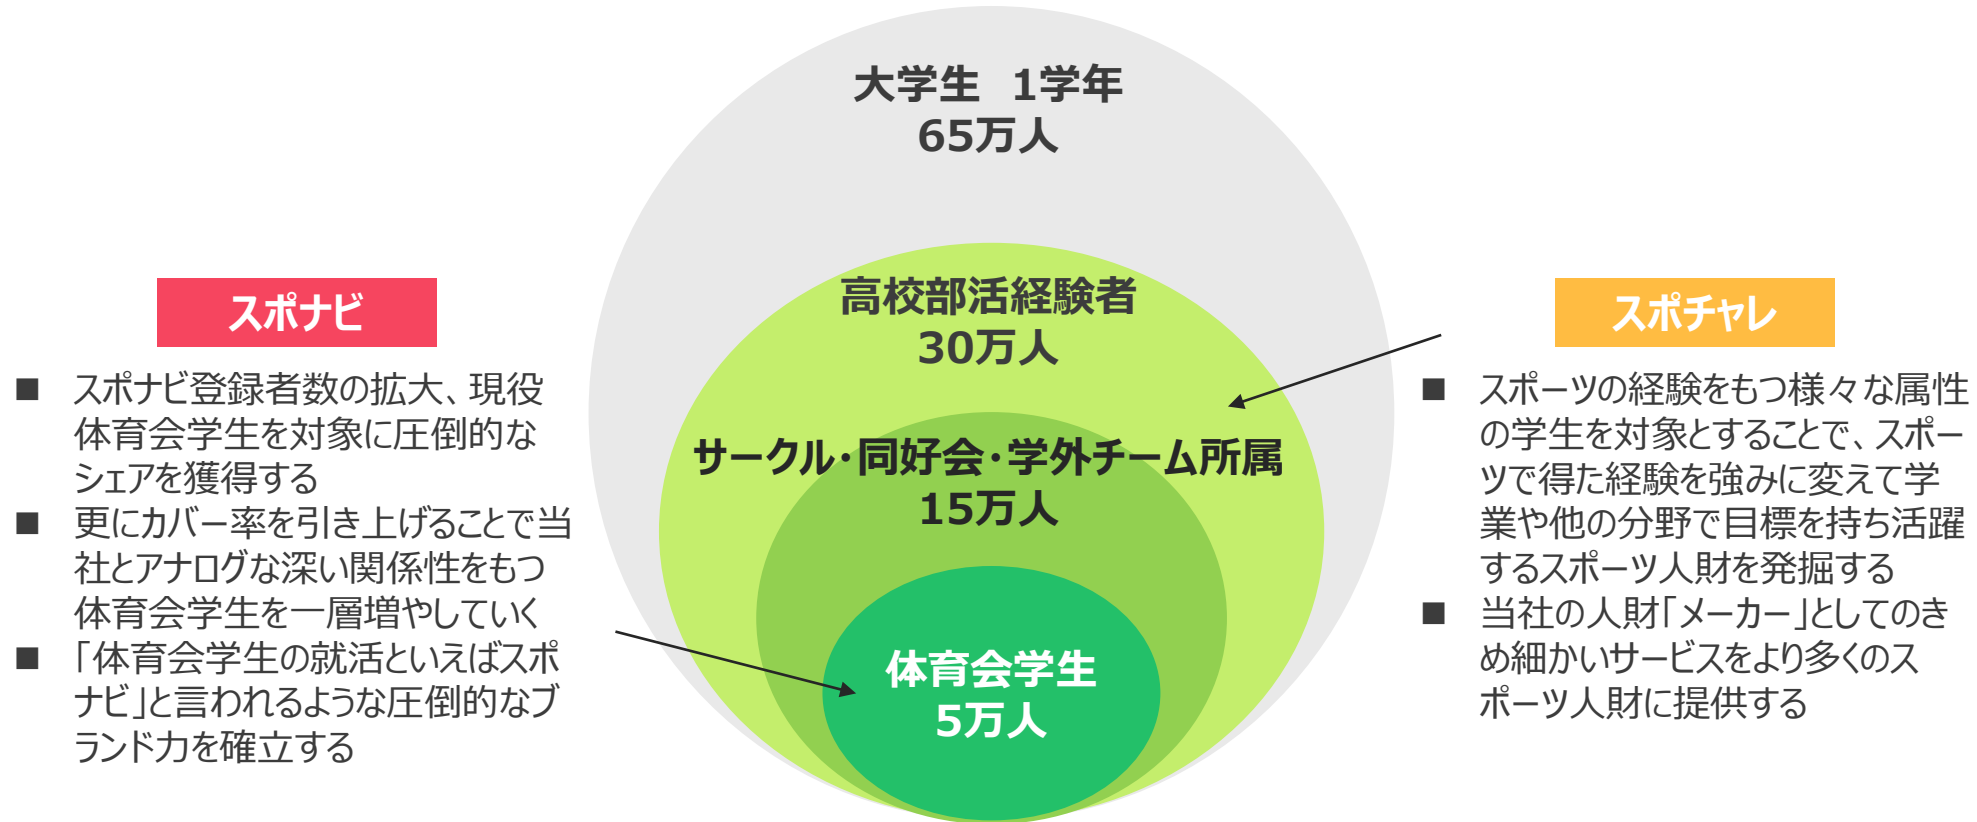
スポナビ

■ スポナビ登録者数の拡大、現役体育会学生を対象に圧倒的なシェアを獲得する

■ 更にカバー率を引き上げることで当社とアナログな深い関係性をもつ体育会学生を一層増やしていく

■ 「体育会学生の就活といえばスポナビ」と言われるような圧倒的なブランド力を確立する

大学生 1学年
65万人

高校部活経験者
30万人

サークル・同好会・学外チーム所属
15万人

体育会学生
5万人

スポチャレ

■ スポーツの経験をもつ様々な属性の学生を対象とすることで、スポーツで得た経験を強みに変えて学業や他の分野で目標を持ち活躍するスポーツ人財を発掘する

■ 当社の人財「メーカー」としてのきめ細かいサービスをより多くのスポーツ人財に提供する